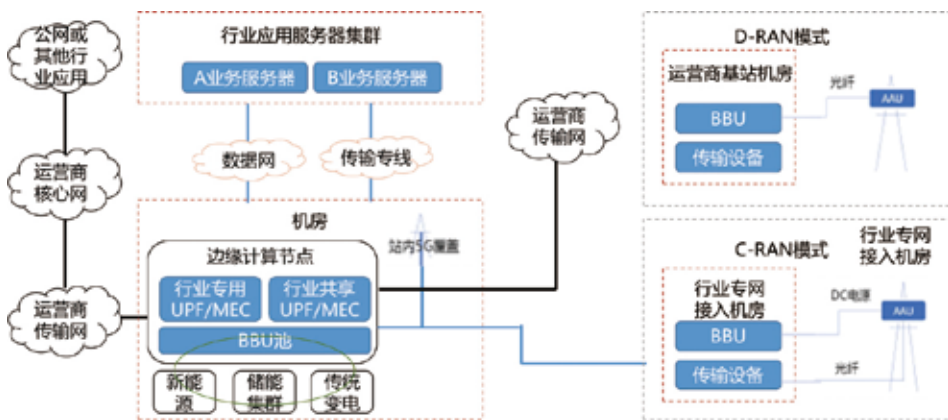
公网或其他行业应用

运营商核心网

运营商传输网

行业应用服务器集群

A业务服务器

B业务服务器

数据网

传输专线

运营商传输网

机房

站内5G覆盖

边缘计算节点

行业专用UPF/MEC

行业共享UPF/MEC

BBU池

新能源

储能集群

传统变电

D-RAN模式

运营商基站机房

BBU

传输设备

光纤

AAU

C-RAN模式

行业专网接入机房

行业专网接入机房

BBU

传输设备

DC电源

光纤

AAU